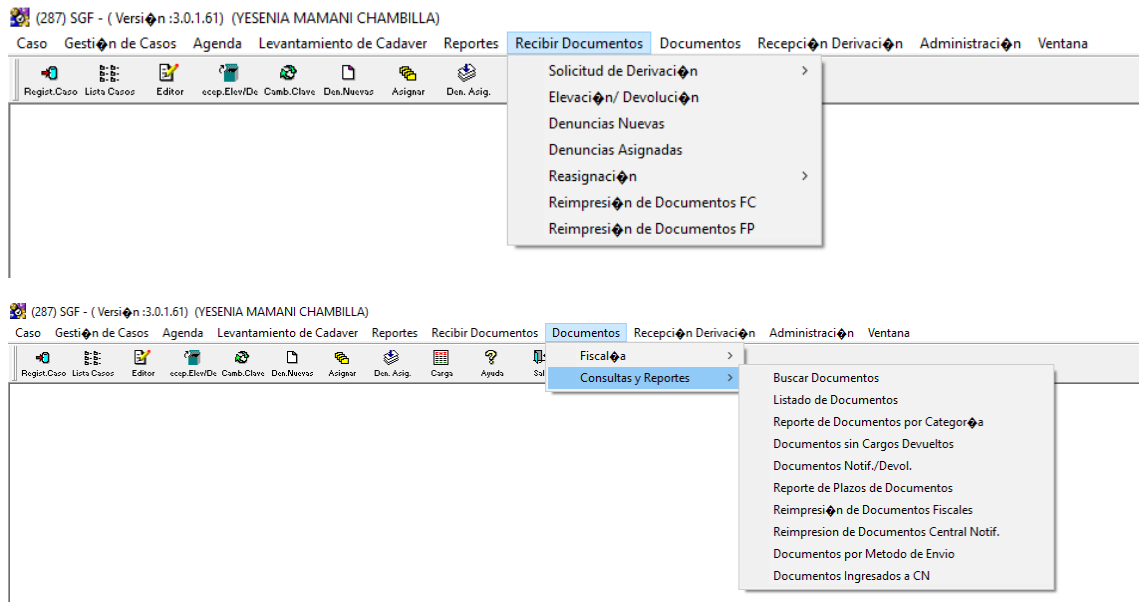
(287) SGF - ( Versi�n :3.0.1.61) (YESENIA MAMANI CHAMBILLA)

Caso Gesti�n de Casos Agenda Levantamiento de Cadaver Reportes Recibir Documentos Documentos Recepci�n Derivaci�n Administraci�n Ventana

Regist.Caso Lista Casos Editor ecep.Elev/De Camb.Clave Den.Nuevas Asignar Den. Asig.

Solicitud de Derivaci�n
Elevaci�n/ Devoluci�n
Denuncias Nuevas
Denuncias Asignadas
Reasignaci�n
Reimpresi�n de Documentos FC
Reimpresi�n de Documentos FP

(287) SGF - ( Versi�n :3.0.1.61) (YESENIA MAMANI CHAMBILLA)

Caso Gesti�n de Casos Agenda Levantamiento de Cadaver Reportes Recibir Documentos Documentos Recepci�n Derivaci�n Administraci�n Ventana

Regist.Caso Lista Casos Editor ecep.Elev/De Camb.Clave Den.Nuevas Asignar Den. Asig. Carga Ayuda Sal

Fiscal�a
Consultas y Reportes

Buscar Documentos
Listado de Documentos
Reporte de Documentos por Categor�a
Documentos sin Cargos Devueltos
Documentos Notif./Devol.
Reporte de Plazos de Documentos
Reimpresi�n de Documentos Fiscales
Reimpresion de Documentos Central Notif.
Documentos por Metodo de Envio
Documentos Ingresados a CN